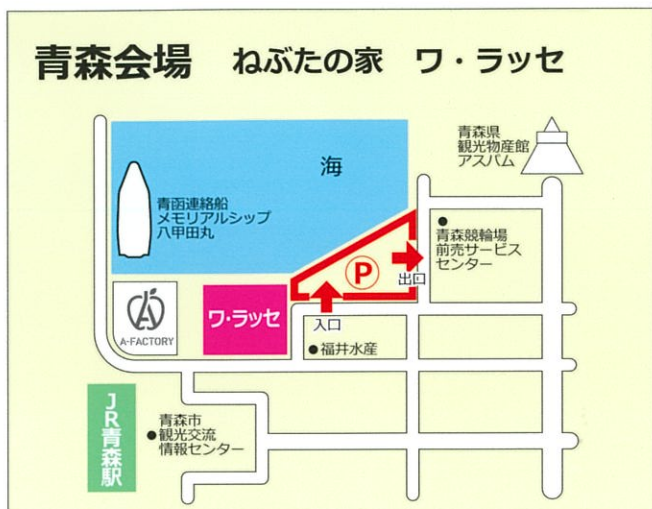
青森会場　ねぶたの家　ワ・ラッセ

青森県
観光物産館
アスパム

海

青函連絡船
メモリアルシップ
八甲田丸

●青森競輪場
前売サービス
センター

P

出口

入口

A-FACTORY

ワ・ラッセ

●福井水産

JR青森駅

青森市
●観光交流
情報センター